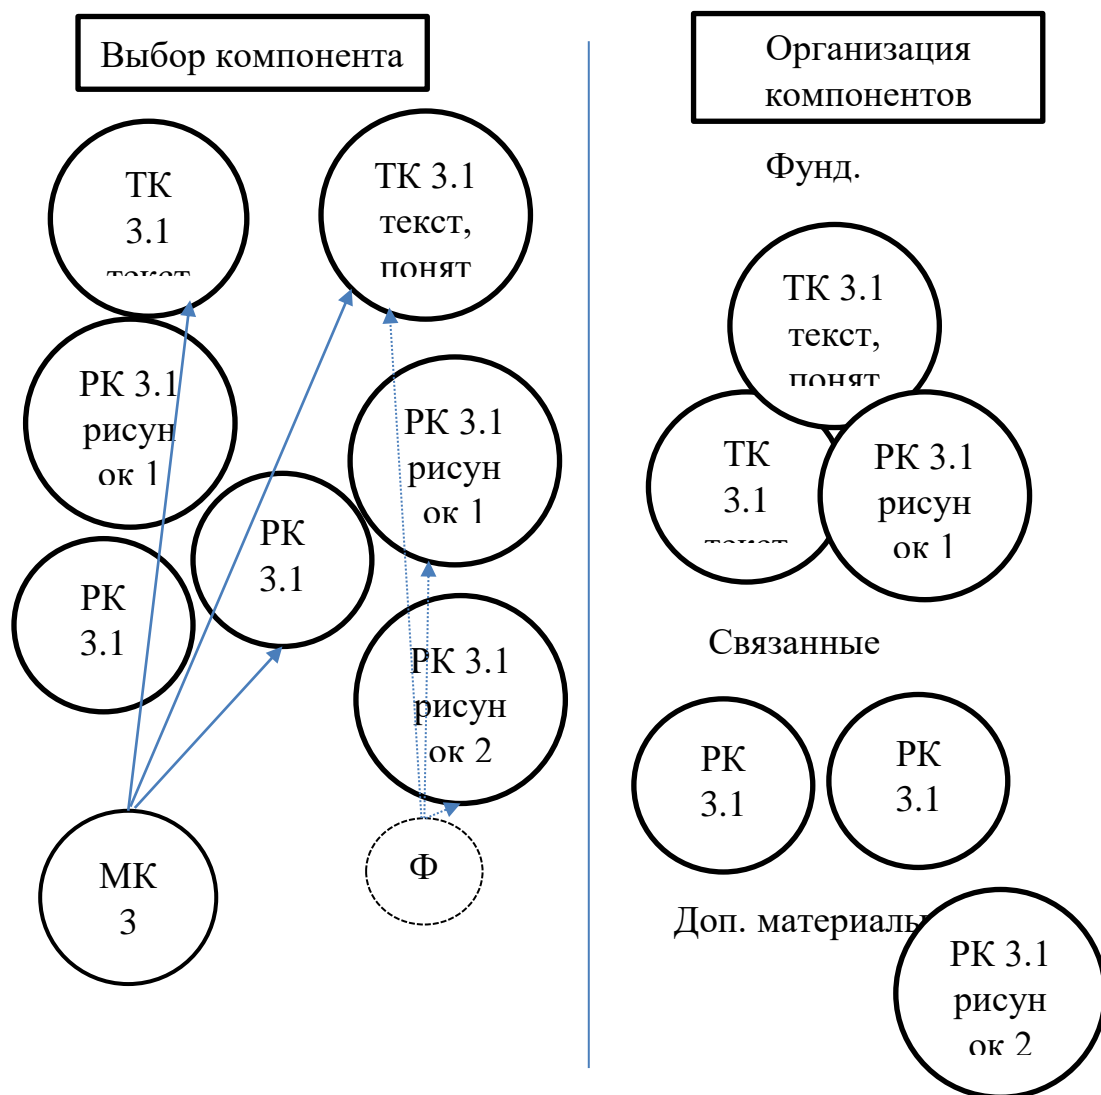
Выбор компонента

ТК 3.1 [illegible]

ТК 3.1 текст, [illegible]

РК 3.1 рисун ок 1

РК 3.1

РК 3.1

РК 3.1 рисун ок 1

РК 3.1 рисун ок 2

МК 3

Ф

Организация компонентов

Фунд.

ТК 3.1 текст, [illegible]

ТК 3.1 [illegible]

РК 3.1 рисун ок 1

Связанные

РК 3.1

РК 3.1

Доп. материал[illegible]

РК 3.1 рисун ок 2